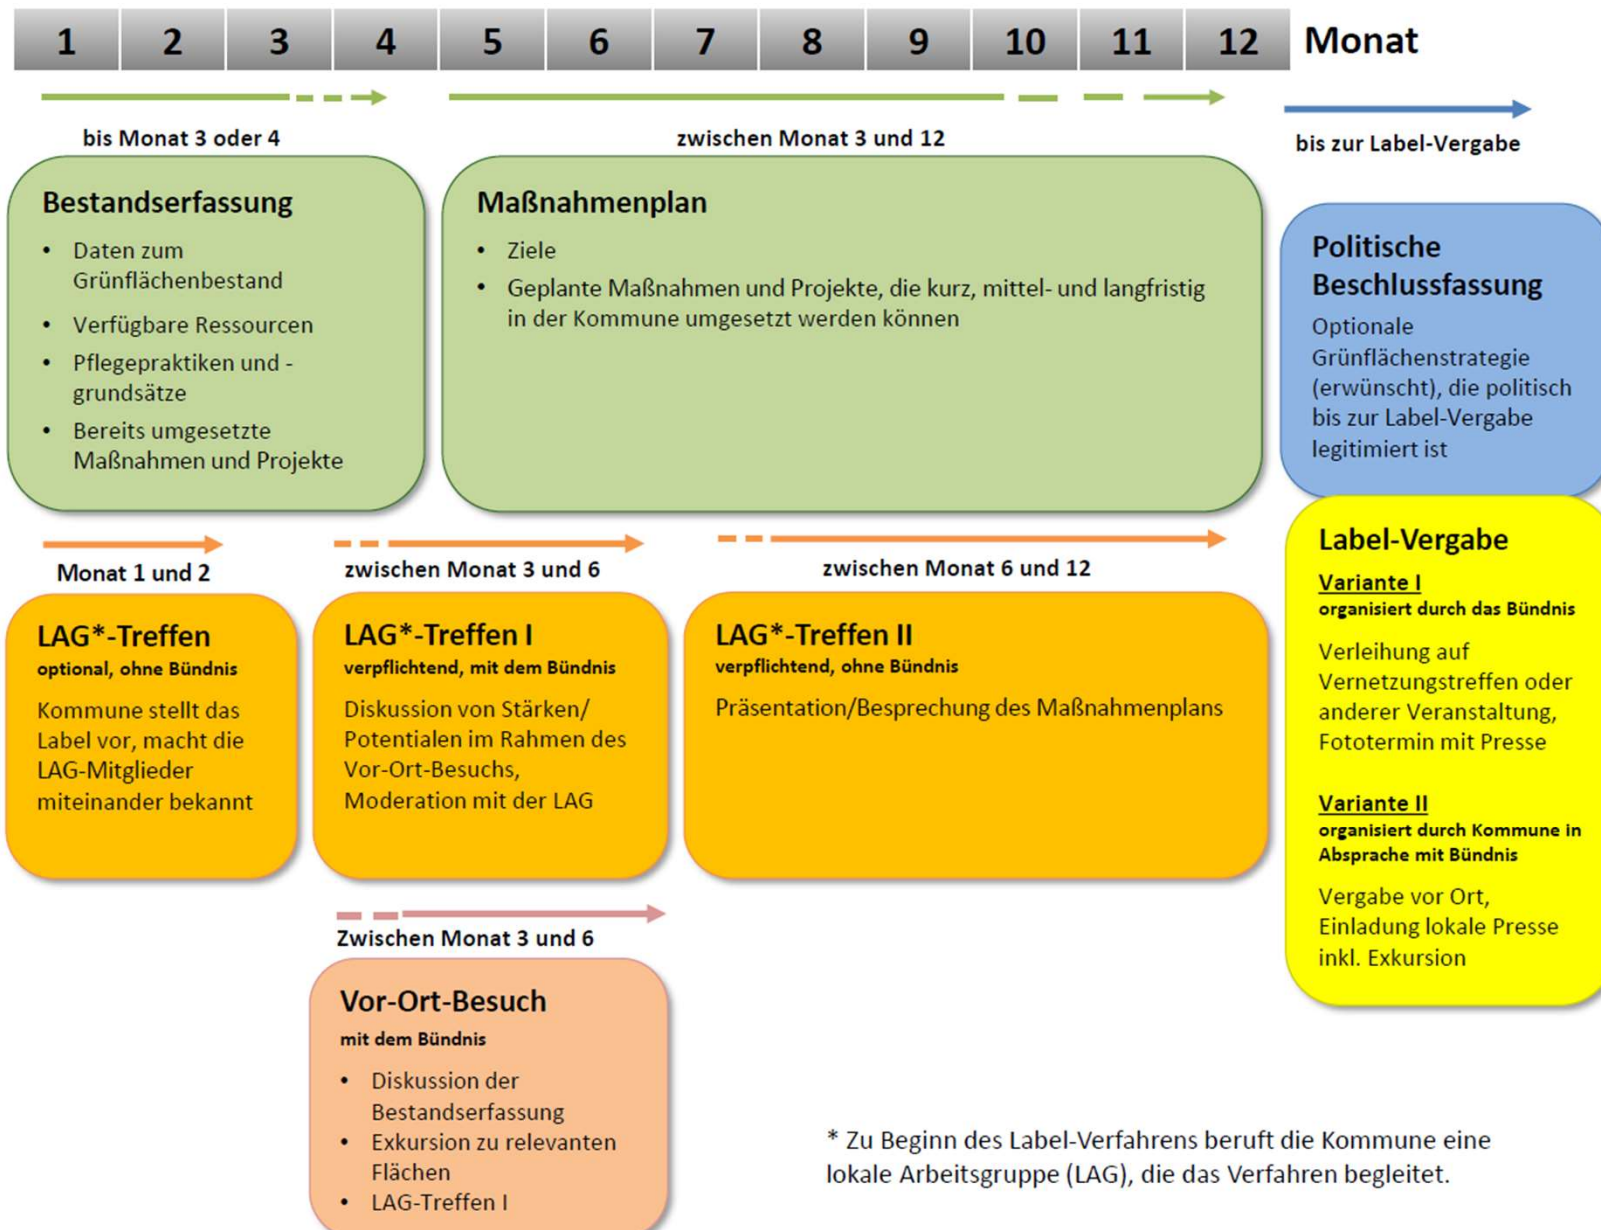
| 1 | 2 | 3 | 4 | 5 | 6 | 7 | 8 | 9 | 10 | 11 | 12 | Monat |
|---|---|---|---|---|---|---|---|---|---|---|---|---|

bis Monat 3 oder 4

**Bestandserfassung**
- Daten zum Grünflächenbestand
- Verfügbare Ressourcen
- Pflegepraktiken und -grundsätze
- Bereits umgesetzte Maßnahmen und Projekte

zwischen Monat 3 und 12

**Maßnahmenplan**
- Ziele
- Geplante Maßnahmen und Projekte, die kurz, mittel- und langfristig in der Kommune umgesetzt werden können

bis zur Label-Vergabe

**Politische Beschlussfassung**
Optionale Grünflächenstrategie (erwünscht), die politisch bis zur Label-Vergabe legitimiert ist

Monat 1 und 2

**LAG*-Treffen**
optional, ohne Bündnis
Kommune stellt das Label vor, macht die LAG-Mitglieder miteinander bekannt

zwischen Monat 3 und 6

**LAG*-Treffen I**
verpflichtend, mit dem Bündnis
Diskussion von Stärken/ Potentialen im Rahmen des Vor-Ort-Besuchs, Moderation mit der LAG

zwischen Monat 6 und 12

**LAG*-Treffen II**
verpflichtend, ohne Bündnis
Präsentation/Besprechung des Maßnahmenplans

**Label-Vergabe**
Variante I
organisiert durch das Bündnis
Verleihung auf Vernetzungstreffen oder anderer Veranstaltung, Fototermin mit Presse

Variante II
organisiert durch Kommune in Absprache mit Bündnis
Vergabe vor Ort, Einladung lokale Presse inkl. Exkursion

Zwischen Monat 3 und 6

**Vor-Ort-Besuch**
mit dem Bündnis
- Diskussion der Bestandserfassung
- Exkursion zu relevanten Flächen
- LAG-Treffen I

* Zu Beginn des Label-Verfahrens beruft die Kommune eine lokale Arbeitsgruppe (LAG), die das Verfahren begleitet.